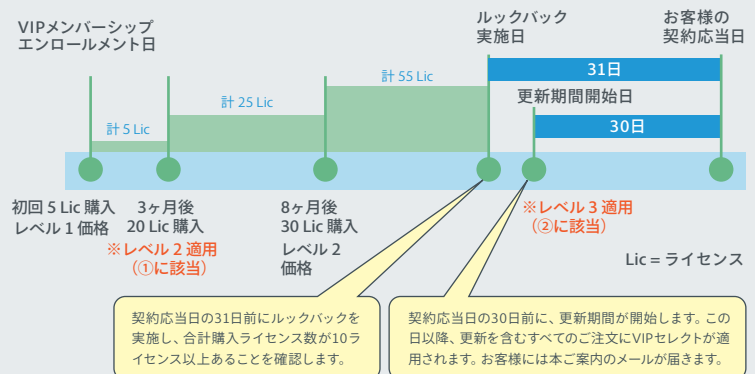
VIPメンバーシップ
エンロールメント日

ルックバック
実施日

お客様の
契約応当日

計 5 Lic

計 25 Lic

計 55 Lic

31日

更新期間開始日

30日

初回 5 Lic 購入
レベル 1 価格

3ヶ月後
20 Lic 購入

※レベル 2 適用
（①に該当）

8ヶ月後
30 Lic 購入

レベル 2
価格

※レベル 3 適用
（②に該当）

Lic = ライセンス

契約応当日の31日前にルックバックを実施し、合計購入ライセンス数が10ライセンス以上あることを確認します。

契約応当日の30日前に、更新期間が開始します。この日以降、更新を含むすべてのご注文にVIPセレクトが適用されます。お客様には本ご案内のメールが届きます。